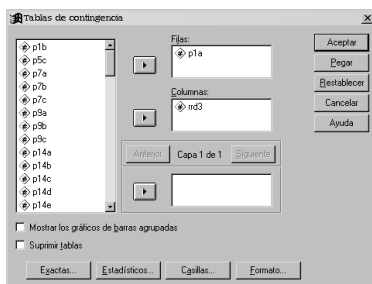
Tablas de contingencia

p1b
p5c
p7a
p7b
p7c
p9a
p9b
p9c
p14a
p14b
p14c
p14d
p14e

Filas:
p1a

Columnas:
rrd3

Anterior
Capa 1 de 1
Siguiente

Aceptar
Pegar
Restablecer
Cancelar
Ayuda

Mostrar los gráficos de barras agrupadas
Suprimir tablas

Exactas...
Estadísticos...
Casillas...
Formato...